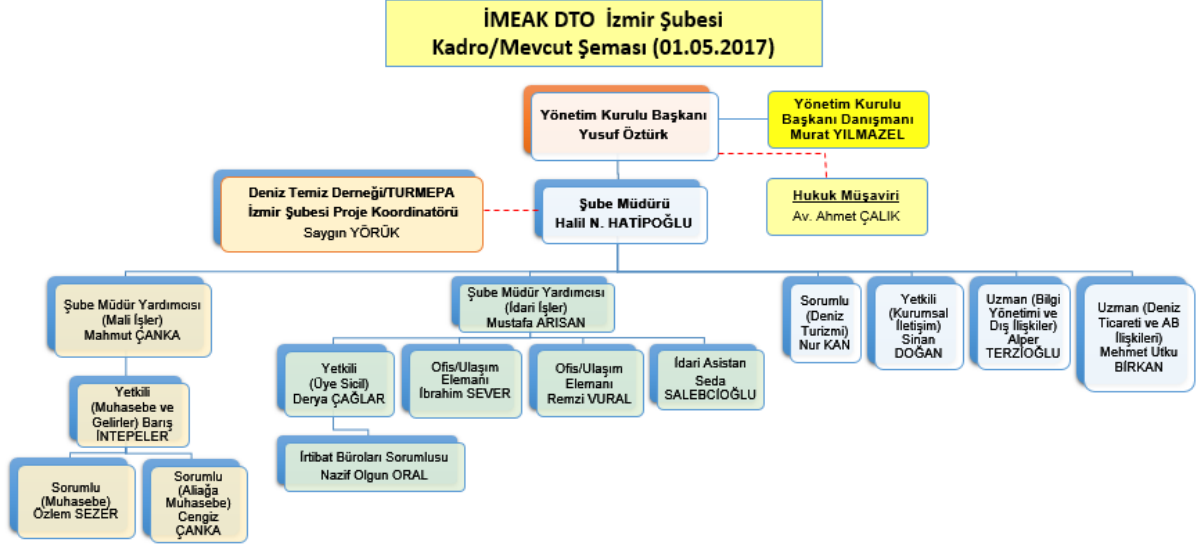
İMEAK DTO İzmir Şubesi
Kadro/Mevcut Şeması (01.05.2017)

Yönetim Kurulu Başkanı
Yusuf Öztürk

Yönetim Kurulu Başkanı Danışmanı
Murat YILMAZEL

Hukuk Müşaviri
Av. Ahmet ÇALIK

Deniz Temiz Derneği/TURMEPA
İzmir Şubesi Proje Koordinatörü
Saygın YÖRÜK

Şube Müdürü
Halil N. HATİPOĞLU

Şube Müdür Yardımcısı
(Mali İşler)
Mahmut ÇANKA

Yetkili
(Muhasebe ve Gelirler) Barış İNTEPELER

Sorumlu
(Muhasebe)
Özlem SEZER

Sorumlu
(Aliağa Muhasebe)
Cengiz ÇANKA

Şube Müdür Yardımcısı
(İdari İşler)
Mustafa ARISAN

Yetkili
(Üye Sicil)
Derya ÇAĞLAR

İrtibat Büroları Sorumlusu
Nazif Olgun ORAL

Ofis/Ulaşım Elemanı
İbrahim SEVER

Ofis/Ulaşım Elemanı
Remzi VURAL

İdari Asistan
Seda SALEBCİOĞLU

Sorumlu
(Deniz Turizmi)
Nur KAN

Yetkili
(Kurumsal İletişim)
Sinan DOĞAN

Uzman (Bilgi Yönetimi ve Dış İlişkiler)
Alper TERZİOĞLU

Uzman (Deniz Ticareti ve AB İlişkileri)
Mehmet Utku BİRKAN